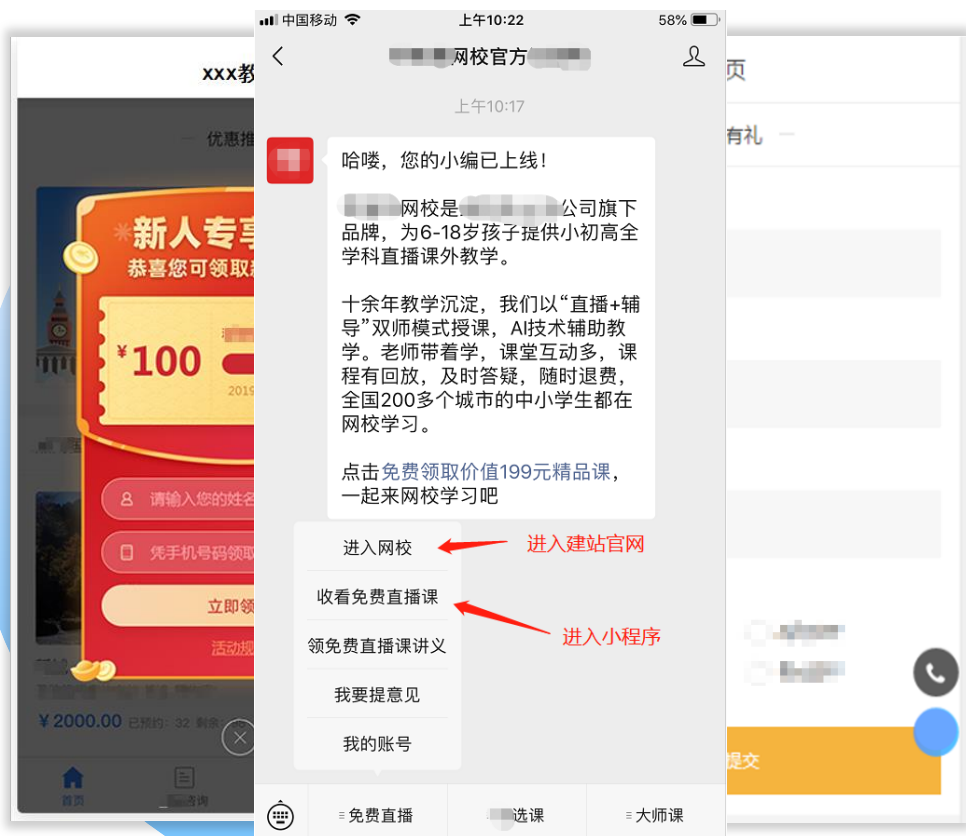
xxx教

优惠推

新人专享

恭喜您可领取

¥100

2019

请输入您的姓名

凭手机号码领取

立即领

活动规

¥ 2000.00 已预约：32 剩余

首页

咨询

中国移动 上午10:22 58%

网校官方

上午10:17

哈喽，您的小编已上线！

网校是 公司旗下品牌，为6-18岁孩子提供小初高全学科直播课外教学。

十余年教学沉淀，我们以“直播+辅导”双师模式授课，AI技术辅助教学。老师带着学，课堂互动多，课程有回放，及时答疑，随时退费，全国200多个城市的中小学生都在网校学习。

点击免费领取价值199元精品课，一起来网校学习吧

进入网校

收看免费直播课

领免费直播课讲义

我要提意见

我的账号

进入建站官网

进入小程序

免费直播

选课

大师课

页

有礼

提交